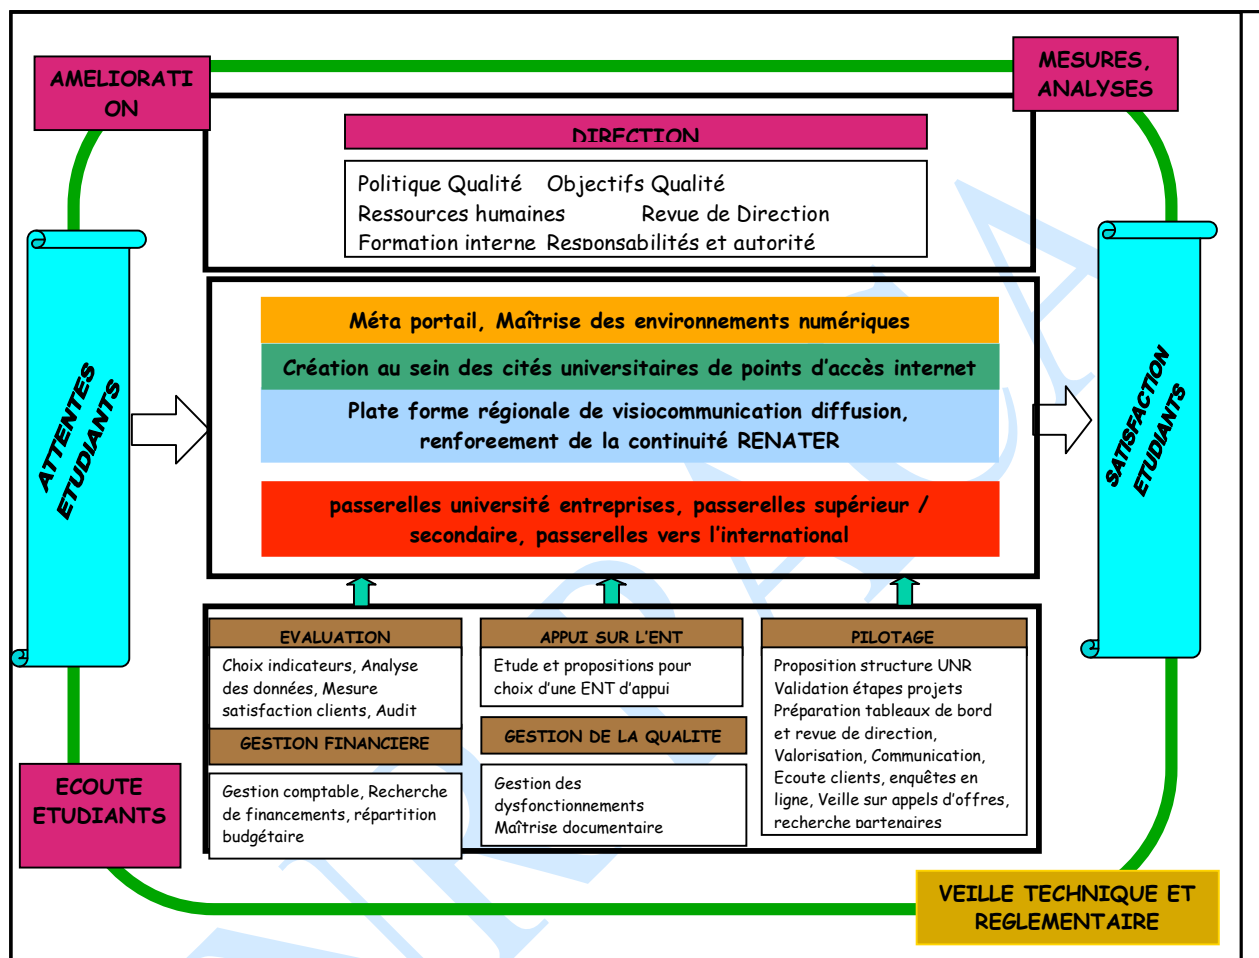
AMELIORATI ON

MESURES, ANALYSES

DIRECTION

Politique Qualité Objectifs Qualité
Ressources humaines Revue de Direction
Formation interne Responsabilités et autorité

ATTENTES ETUDIANTS

Méta portail, Maîtrise des environnements numériques

Création au sein des cités universitaires de points d'accès internet

Plate forme régionale de visiocommunication diffusion, renforeement de la continuité RENATER

passerelles université entreprises, passerelles supérieur / secondaire, passerelles vers l'international

SATISFACTION ETUDIANTS

EVALUATION
Choix indicateurs, Analyse des données, Mesure satisfaction clients, Audit

GESTION FINANCIERE
Gestion comptable, Recherche de financements, répartition budgétaire

APPUI SUR L'ENT
Etude et propositions pour choix d'une ENT d'appui

GESTION DE LA QUALITE
Gestion des dysfonctionnements
Maîtrise documentaire

PILOTAGE
Proposition structure UNR
Validation étapes projets
Préparation tableaux de bord et revue de direction,
Valorisation, Communication,
Ecoute clients, enquêtes en ligne, Veille sur appels d'offres, recherche partenaires

ECOUTE ETUDIANTS

VEILLE TECHNIQUE ET REGLEMENTAIRE